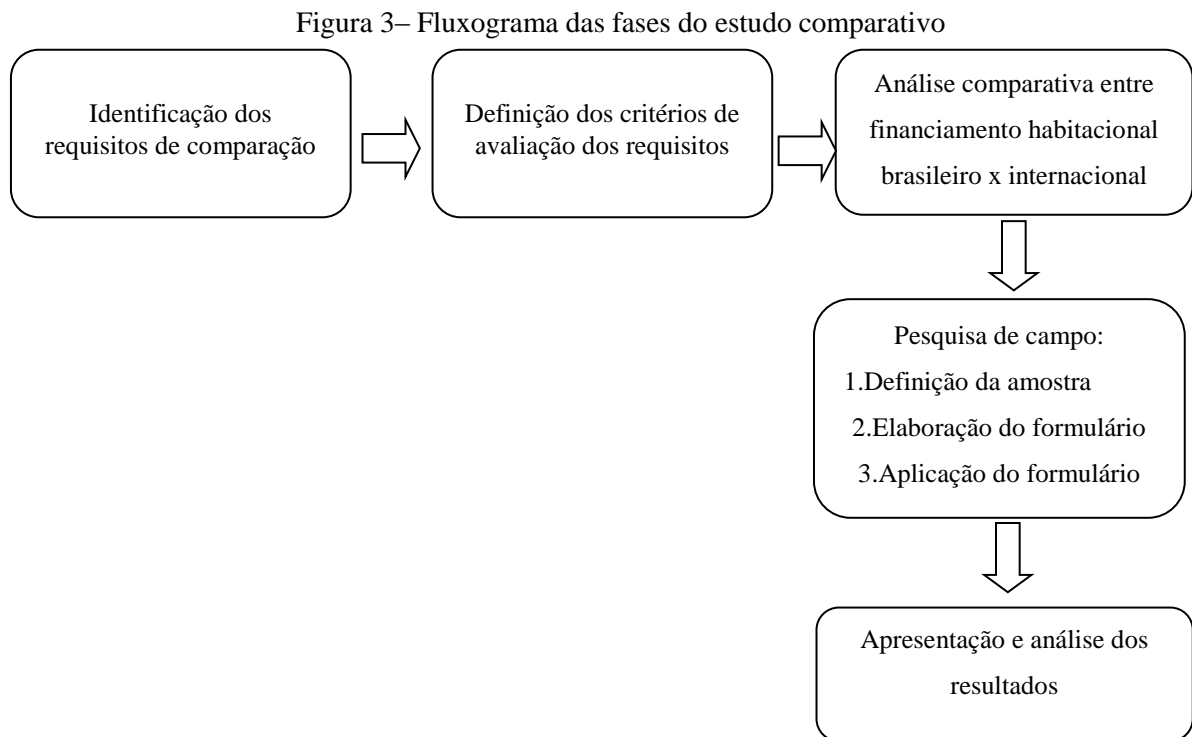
Figura 3– Fluxograma das fases do estudo comparativo

Identificação dos requisitos de comparação

Definição dos critérios de avaliação dos requisitos

Análise comparativa entre financiamento habitacional brasileiro x internacional

Pesquisa de campo:
1.Definição da amostra
2.Elaboração do formulário
3.Aplicação do formulário

Apresentação e análise dos resultados